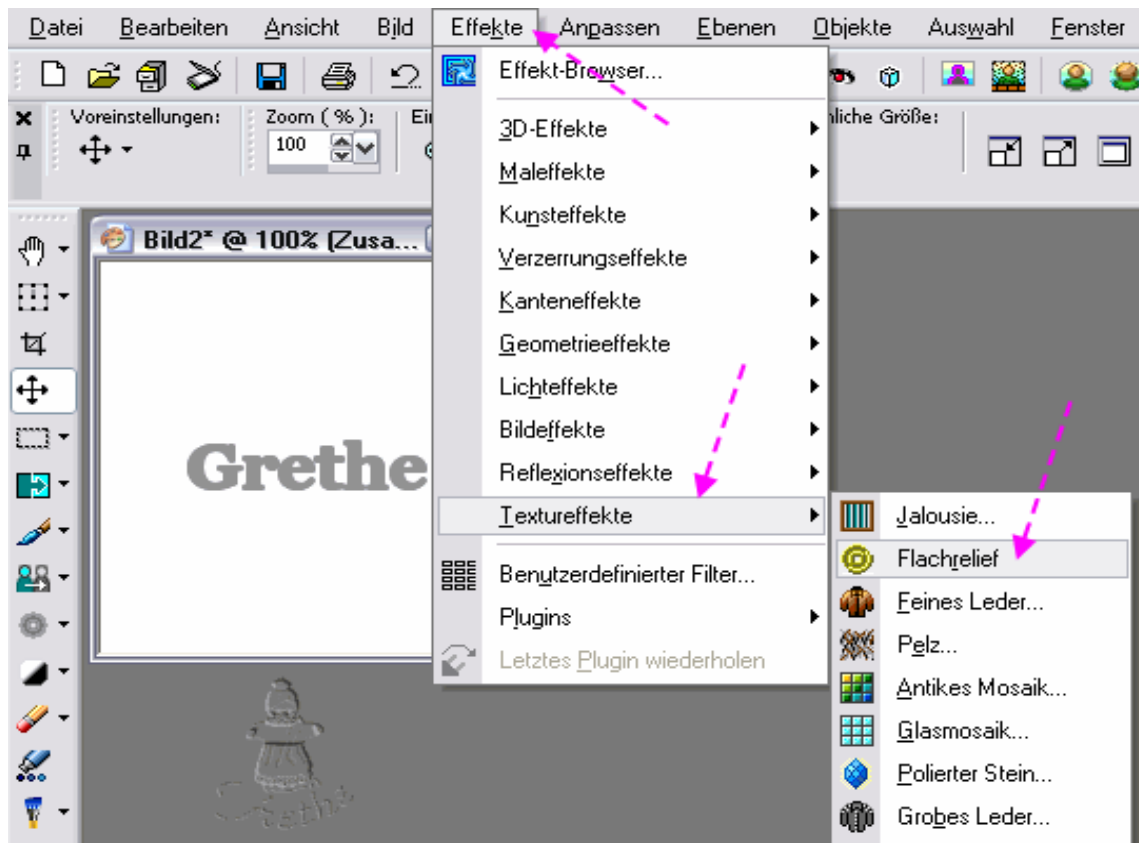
Datei Bearbeiten Ansicht Bild Effekte Anpassen Ebenen Objekte Auswahl Fenster

Voreinstellungen: Zoom ( % ): 100 Ei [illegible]

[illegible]liche Größe:

Bild2* @ 100% (Zusa...

Grethe

Effekt-Browser...
3D-Effekte
Maleffekte
Kunsteffekte
Verzerrungseffekte
Kanteneffekte
Geometrieeffekte
Lichteffekte
Bildeffekte
Reflexionseffekte
Textureffekte
Benutzerdefinierter Filter...
Plugins
Letztes Plugin wiederholen

Jalousie...
Flachrelief
Feines Leder...
Pelz...
Antikes Mosaik...
Glasmosaik...
Polierter Stein...
Grobes Leder...

Grethe